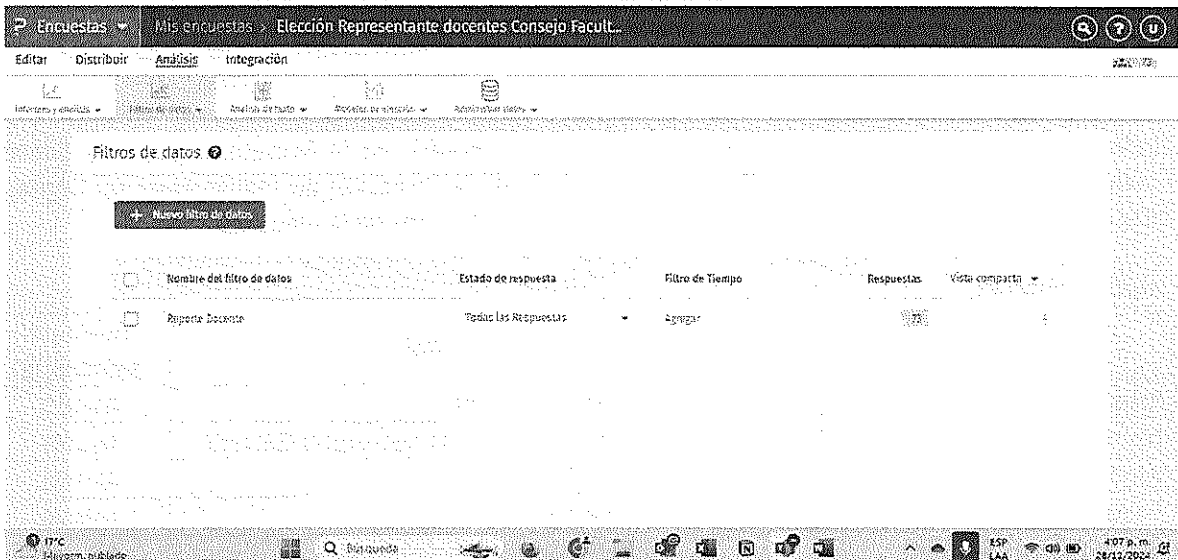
Encuestas Mis encuestas > Elección Representante docentes Consejo Facult...

Editar Distribuir Análisis Integración

Informes y análisis Filtro de datos Análisis de datos Recolectar respuestas Administrar datos

Filtros de datos

+ Nuevo filtro de datos

| | Nombre del filtro de datos | Estado de respuesta | Filtro de Tiempo | Respuestas | Vista compacta |
|---|---|---|---|---|---|
| | Reporte Docente | Todas las Respuestas | Agregar | 73 | |

17°C Mayorm. nublado

Búsqueda

ESP LAA 4:07 p. m. 28/12/2024